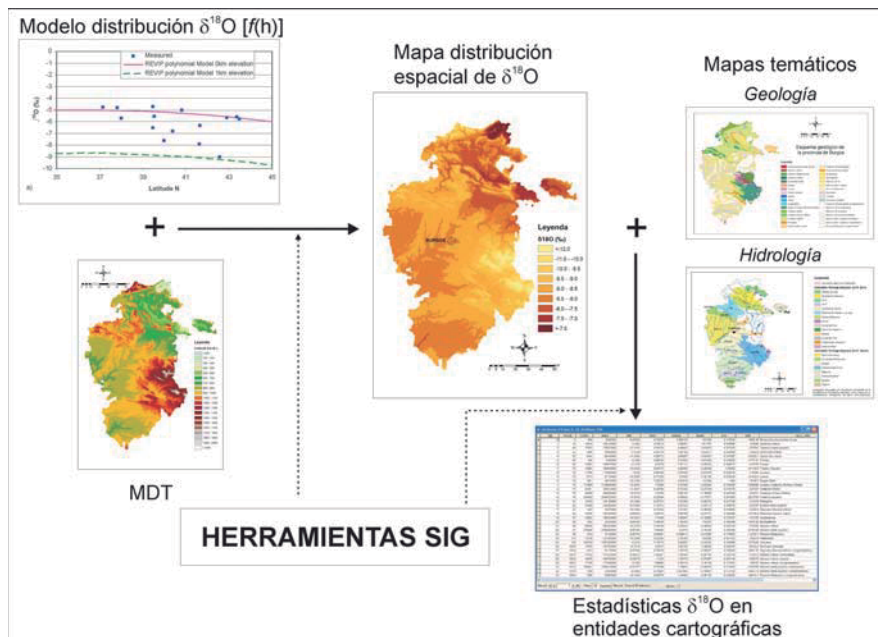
Modelo distribución $\delta^{18}$O [$f$(h)]

Measured
REVIP polynomial Model 0km elevation
REVIP polynomial Model 1km elevation

$\delta^{18}$O (‰)

0
-1
-2
-3
-4
-5
-6
-7
-8
-9
-10

35 37 39 41 43 45

Latitude N

+

MDT

Leyenda

Mapa distribución espacial de $\delta^{18}$O

Leyenda
δ18O (‰)
< -12.0
-11.0 – -10.5
-10.0 – -9.5
-9.5 – -9.0
-9.0 – -8.5
-8.5 – -8.0
-8.0 – -7.5
-7.5 – -7.5
> -7.5

+

Mapas temáticos

Geología

Esquema geológico de la provincia de Burgos

Hidrología

Leyenda

HERRAMIENTAS SIG

Estadísticas $\delta^{18}$O en entidades cartográficas